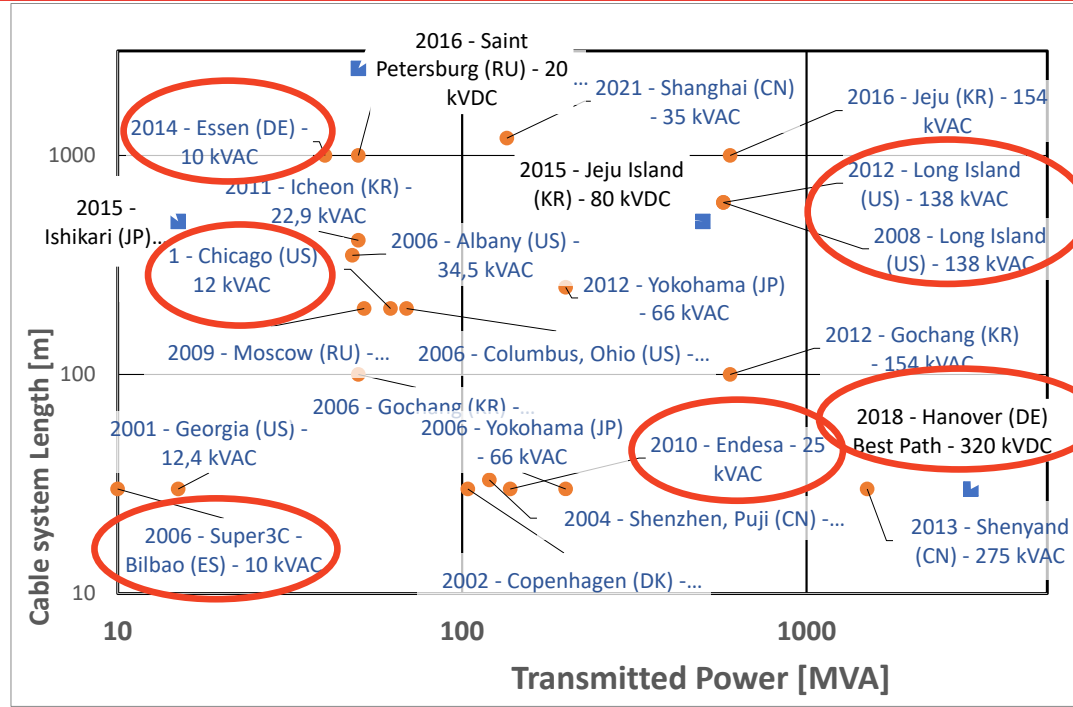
2016 - Saint Petersburg (RU) - 20 kVDC

2014 - Essen (DE) - 10 kVAC

... 2021 - Shanghai (CN) - 35 kVAC

2016 - Jeju (KR) - 154 kVAC

2015 - Jeju Island (KR) - 80 kVDC

2011 - Icheon (KR) - 22,9 kVAC

2012 - Long Island (US) - 138 kVAC

2015 - Ishikari (JP)...

2008 - Long Island (US) - 138 kVAC

2006 - Albany (US) - 34,5 kVAC

1 - Chicago (US) 12 kVAC

2012 - Yokohama (JP) - 66 kVAC

2012 - Gochang (KR) - 154 kVAC

2009 - Moscow (RU) -...

2006 - Columbus, Ohio (US) -...

2006 - Gochang (KR) -...

2018 - Hanover (DE) Best Path - 320 kVDC

2001 - Georgia (US) - 12,4 kVAC

2006 - Yokohama (JP) - 66 kVAC

2010 - Endesa - 25 kVAC

2004 - Shenzhen, Puji (CN) -...

2013 - Shenyand (CN) - 275 kVAC

2006 - Super3C - Bilbao (ES) - 10 kVAC

2002 - Copenhagen (DK) -...

1000

100

10

Cable system Length [m]

10

100

1000

Transmitted Power [MVA]